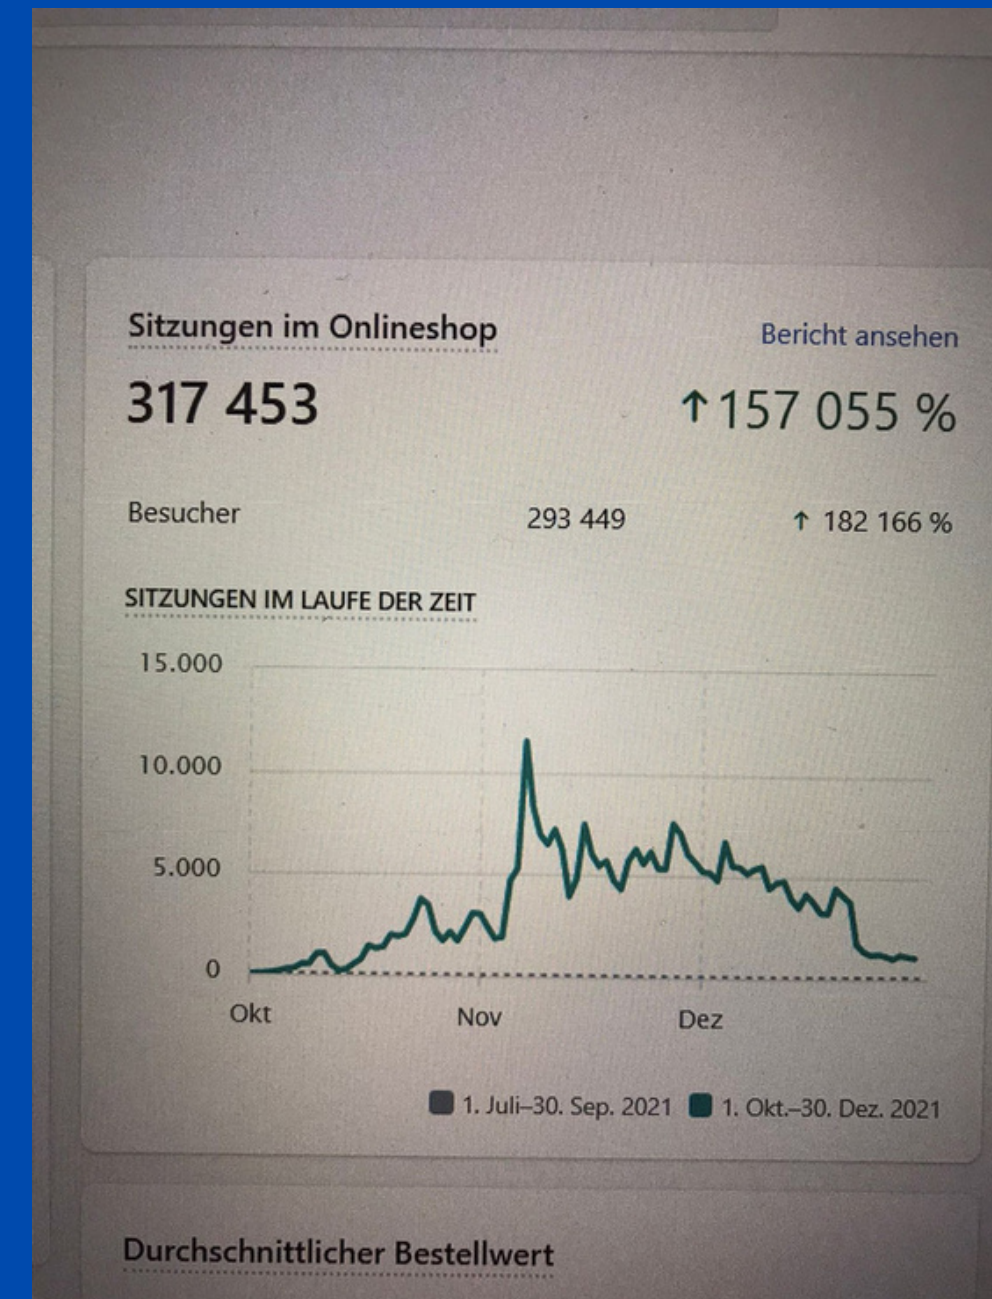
Sitzungen im Onlineshop

Bericht ansehen

317 453

↑157 055 %

Besucher

293 449

↑ 182 166 %

SITZUNGEN IM LAUFE DER ZEIT

15.000

10.000

5.000

0

Okt

Nov

Dez

1. Juli–30. Sep. 2021

1. Okt.–30. Dez. 2021

Durchschnittlicher Bestellwert